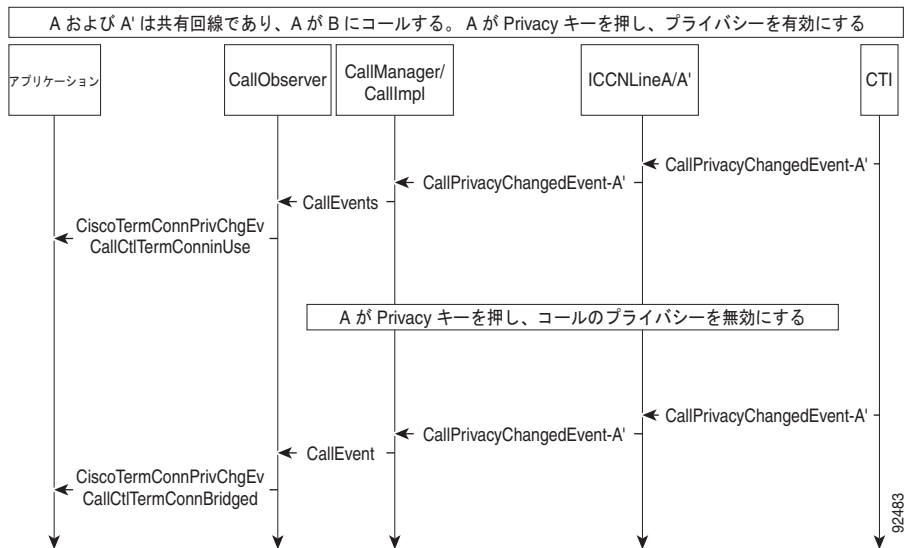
A および A' は共有回線であり、A が B にコールする。A が Privacy キーを押し、プライバシーを有効にする

アプリケーション

CallObserver

CallManager/ CallImpl

ICCNLineA/A'

CTI

CallPrivacyChangedEvent-A'

CallPrivacyChangedEvent-A'

CallEvents

CiscoTermConnPrivChgEv
CallCtlTermConninUse

A が Privacy キーを押し、コールのプライバシーを無効にする

CallPrivacyChangedEvent-A'

CallPrivacyChangedEvent-A'

CallEvent

CiscoTermConnPrivChgEv
CallCtlTermConnBridged

92483